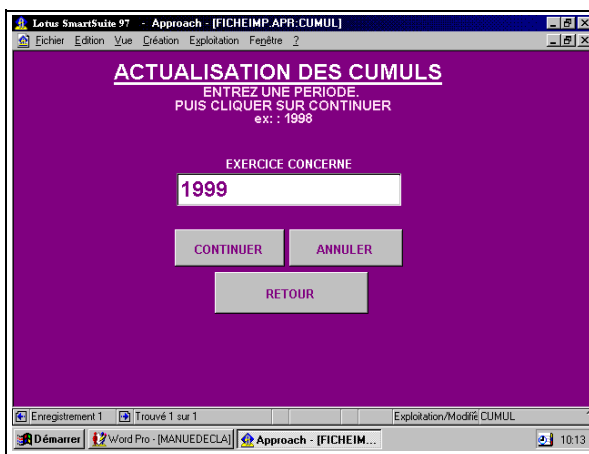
Lotus SmartSuite 97 - Approach - [FICHEIMP.APR:CUMUL]

Fichier Edition Vue Création Exploitation Fenêtre ?

ACTUALISATION DES CUMULS

ENTREZ UNE PERIODE.
PUIS CLIQUER SUR CONTINUER
ex: : 1998

EXERCICE CONCERNE

1999

CONTINUER

ANNULER

RETOUR

Enregistrement 1

Trouvé 1 sur 1

Exploitation/Modifié CUMUL

Démarrer

Word Pro - [MANUEDECLA]

Approach - [FICHEIM...

10:13